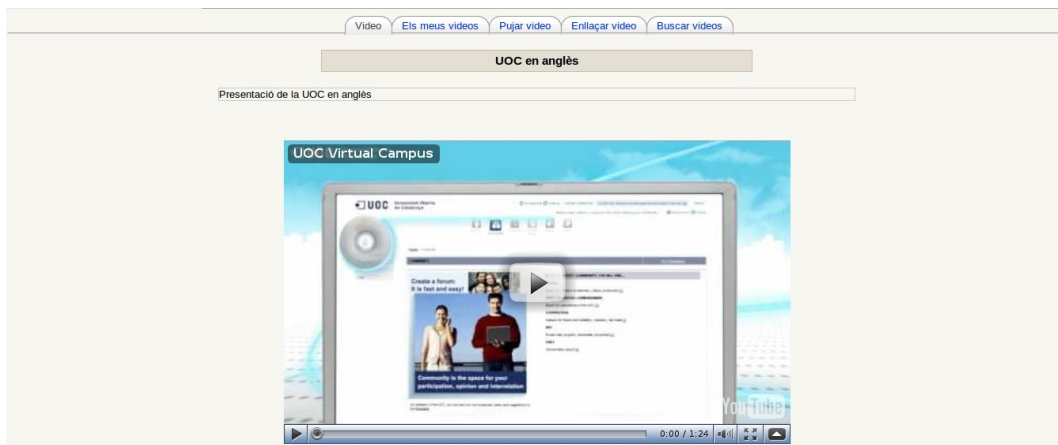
Video | Els meus videos | Pujar video | Enllaçar video | Buscar videos

UOC en anglès

Presentació de la UOC en anglès

UOC Virtual Campus

UOC Universitat Oberta de Catalunya

Create a forum: it is fast and easy!

Community is the space for your participation, opinion and interrelation

YouTube

0:00 / 1:24